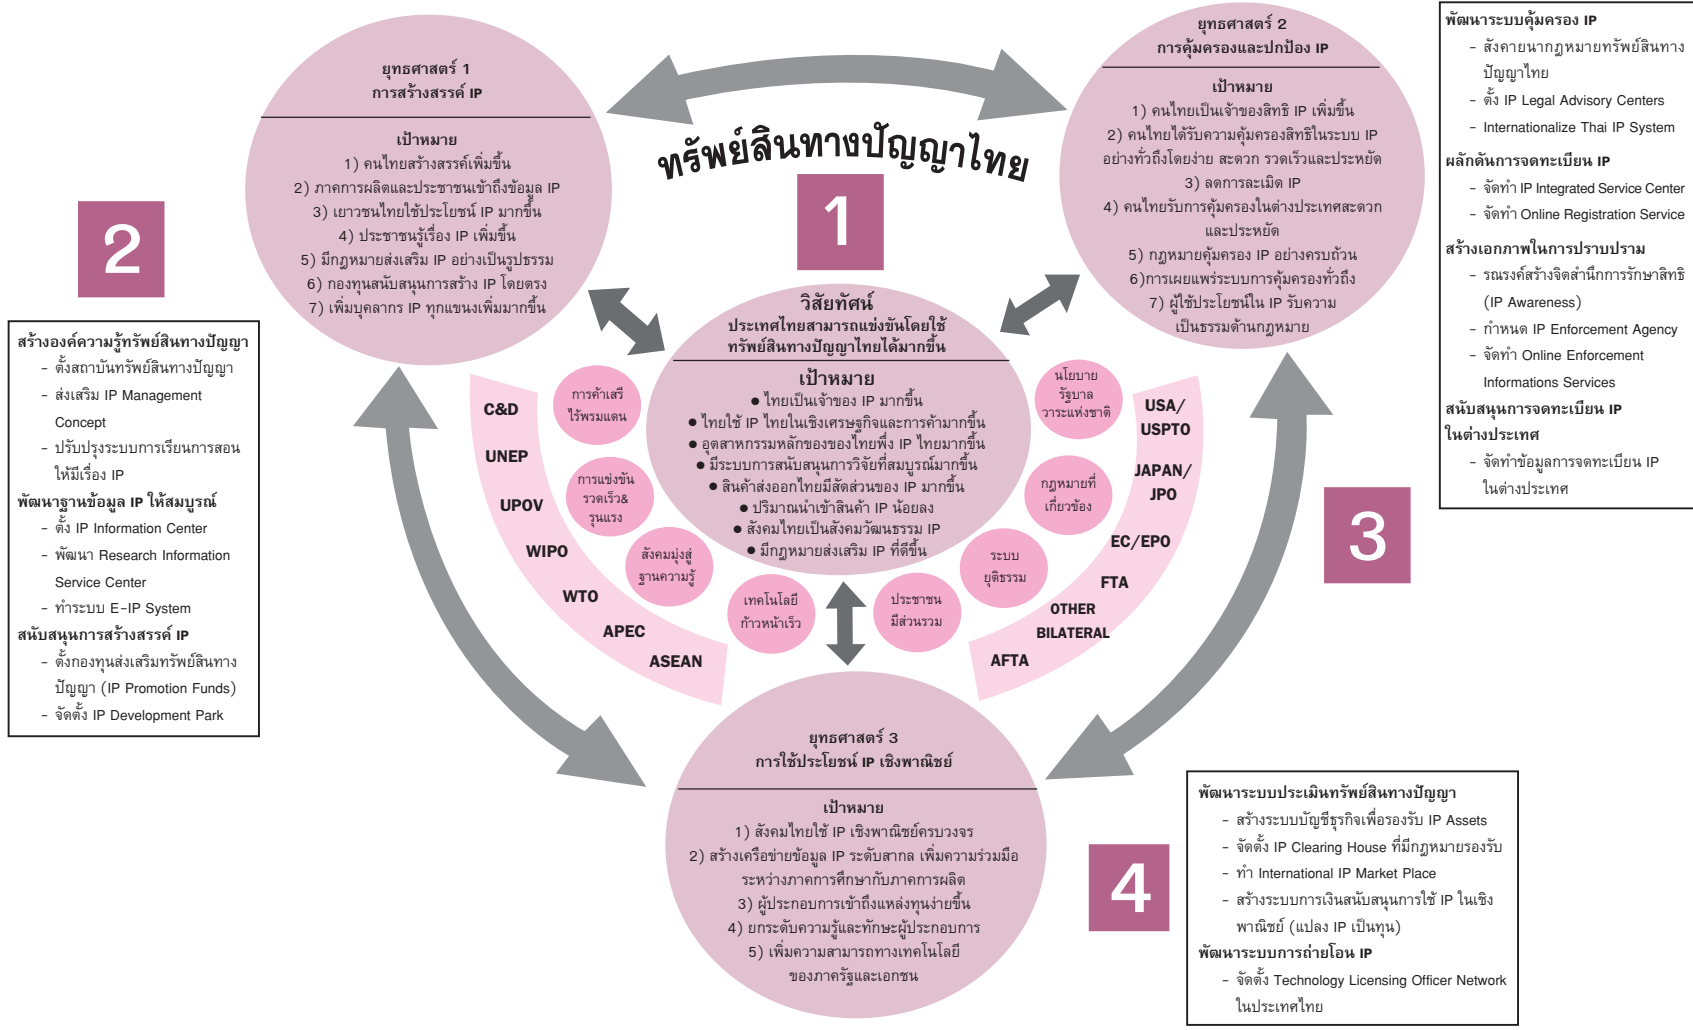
ทรัพย์สินทางปัญญาไทย

1

ยุทธศาสตร์ 1
การสร้างสรรค์ IP

เป้าหมาย
1) คนไทยสร้างสรรค์เพิ่มขึ้น
2) ภาคการผลิตและประชาชนเข้าถึงข้อมูล IP
3) เยาวชนไทยใช้ประโยชน์ IP มากขึ้น
4) ประชาชนรู้เรื่อง IP เพิ่มขึ้น
5) มีกฎหมายส่งเสริม IP อย่างเป็นรูปธรรม
6) กองทุนสนับสนุนการสร้าง IP โดยตรง
7) เพิ่มบุคลากร IP ทุกแขนงเพิ่มมากขึ้น

ยุทธศาสตร์ 2
การคุ้มครองและปกป้อง IP

เป้าหมาย
1) คนไทยเป็นเจ้าของสิทธิ IP เพิ่มขึ้น
2) คนไทยได้รับความคุ้มครองสิทธิในระบบ IP อย่างทั่วถึงโดยง่าย สะดวก รวดเร็วและประหยัด
3) ลดการละเมิด IP
4) คนไทยรับการคุ้มครองในต่างประเทศสะดวกและประหยัด
5) กฎหมายคุ้มครอง IP อย่างครบถ้วน
6)การเผยแพร่ระบบการคุ้มครองทั่วถึง
7) ผู้ใช้ประโยชน์ใน IP รับความเป็นธรรมด้านกฎหมาย

พัฒนาระบบคุ้มครอง IP
- สังคายนากฎหมายทรัพย์สินทางปัญญาไทย
- ตั้ง IP Legal Advisory Centers
- Internationalize Thai IP System
ผลักดันการจดทะเบียน IP
- จัดทำ IP Integrated Service Center
- จัดทำ Online Registration Service
สร้างเอกภาพในการปราบปราม
- รณรงค์สร้างจิตสำนึกการรักษาสิทธิ (IP Awareness)
- กำหนด IP Enforcement Agency
- จัดทำ Online Enforcement Informations Services
สนับสนุนการจดทะเบียน IP ในต่างประเทศ
- จัดทำข้อมูลการจดทะเบียน IP ในต่างประเทศ

2

สร้างองค์ความรู้ทรัพย์สินทางปัญญา
- ตั้งสถาบันทรัพย์สินทางปัญญา
- ส่งเสริม IP Management Concept
- ปรับปรุงระบบการเรียนการสอนให้มีเรื่อง IP
พัฒนาฐานข้อมูล IP ให้สมบูรณ์
- ตั้ง IP Information Center
- พัฒนา Research Information Service Center
- ทำระบบ E-IP System
สนับสนุนการสร้างสรรค์ IP
- ตั้งกองทุนส่งเสริมทรัพย์สินทางปัญญา (IP Promotion Funds)
- จัดตั้ง IP Development Park

วิสัยทัศน์
ประเทศไทยสามารถแข่งขันโดยใช้ทรัพย์สินทางปัญญาไทยได้มากขึ้น

เป้าหมาย
● ไทยเป็นเจ้าของ IP มากขึ้น
● ไทยใช้ IP ไทยในเชิงเศรษฐกิจและการค้ามากขึ้น
● อุตสาหกรรมหลักของของไทยพึ่ง IP ไทยมากขึ้น
● มีระบบการสนับสนุนการวิจัยที่สมบูรณ์มากขึ้น
● สินค้าส่งออกไทยมีสัดส่วนของ IP มากขึ้น
● ปริมาณนำเข้าสินค้า IP น้อยลง
● สังคมไทยเป็นสังคมวัฒนธรรม IP
● มีกฎหมายส่งเสริม IP ที่ดีขึ้น

การค้าเสรีไร้พรมแดน
การแข่งขันรวดเร็ว&รุนแรง
สังคมมุ่งสู่ฐานความรู้
เทคโนโลยีก้าวหน้าเร็ว
ประชาชนมีส่วนรวม
ระบบยุติธรรม
กฎหมายที่เกี่ยวข้อง
นโยบายรัฐบาลวาระแห่งชาติ

C&D
UNEP
UPOV
WIPO
WTO
APEC
ASEAN

USA/USPTO
JAPAN/JPO
EC/EPO
FTA
OTHER BILATERAL
AFTA

3

ยุทธศาสตร์ 3
การใช้ประโยชน์ IP เชิงพาณิชย์

เป้าหมาย
1) สังคมไทยใช้ IP เชิงพาณิชย์ครบวงจร
2) สร้างเครือข่ายข้อมูล IP ระดับสากล เพิ่มความร่วมมือระหว่างภาคการศึกษากับภาคการผลิต
3) ผู้ประกอบการเข้าถึงแหล่งทุนง่ายขึ้น
4) ยกระดับความรู้และทักษะผู้ประกอบการ
5) เพิ่มความสามารถทางเทคโนโลยีของภาครัฐและเอกชน

4

พัฒนาระบบประเมินทรัพย์สินทางปัญญา
- สร้างระบบบัญชีธุรกิจเพื่อรองรับ IP Assets
- จัดตั้ง IP Clearing House ที่มีกฎหมายรองรับ
- ทำ International IP Market Place
- สร้างระบบการเงินสนับสนุนการใช้ IP ในเชิงพาณิชย์ (แปลง IP เป็นทุน)
พัฒนาระบบการถ่ายโอน IP
- จัดตั้ง Technology Licensing Officer Network ในประเทศไทย